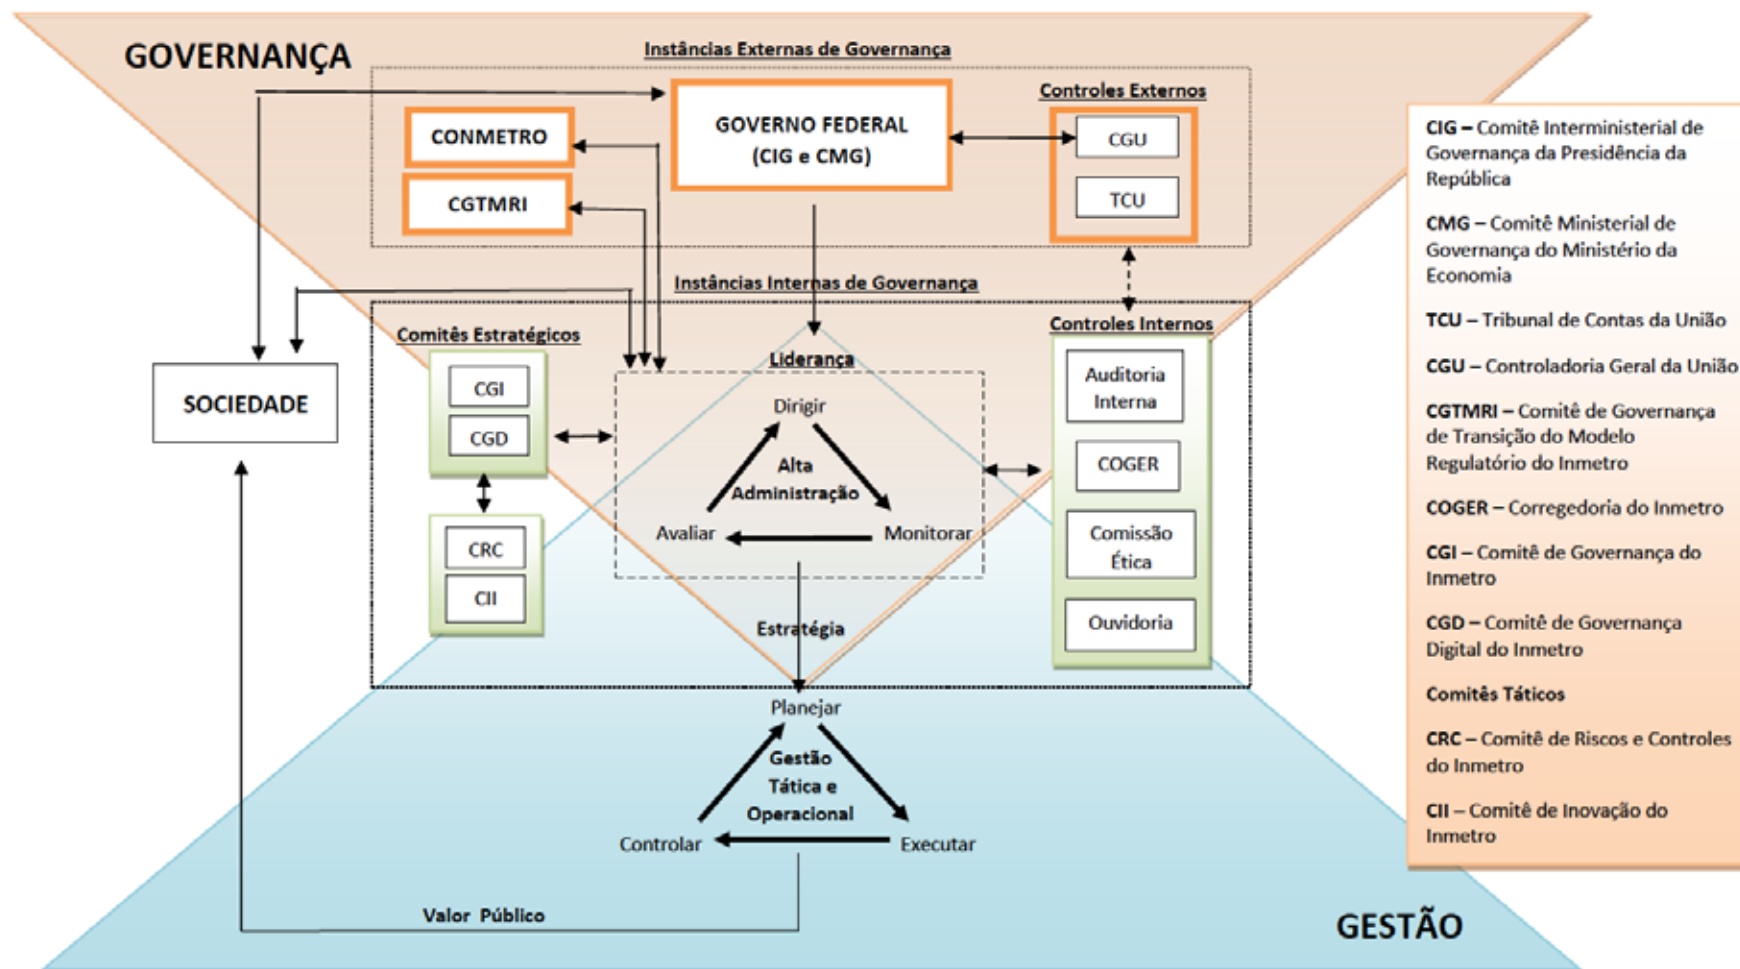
GOVERNANÇA

Instâncias Externas de Governança

CONMETRO

CGTMRI

GOVERNO FEDERAL (CIG e CMG)

Controles Externos

CGU

TCU

Instâncias Internas de Governança

SOCIEDADE

Comitês Estratégicos

CGI

CGD

CRC

CII

Liderança

Dirigir

Alta Administração

Avaliar

Monitorar

Controles Internos

Auditoria Interna

COGER

Comissão Ética

Ouvidoria

Estratégia

Planejar

Gestão Tática e Operacional

Controlar

Executar

Valor Público

GESTÃO

CIG – Comitê Interministerial de Governança da Presidência da República

CMG – Comitê Ministerial de Governança do Ministério da Economia

TCU – Tribunal de Contas da União

CGU – Controladoria Geral da União

CGTMRI – Comitê de Governança de Transição do Modelo Regulatório do Inmetro

COGER – Corregedoria do Inmetro

CGI – Comitê de Governança do Inmetro

CGD – Comitê de Governança Digital do Inmetro

Comitês Táticos

CRC – Comitê de Riscos e Controles do Inmetro

CII – Comitê de Inovação do Inmetro